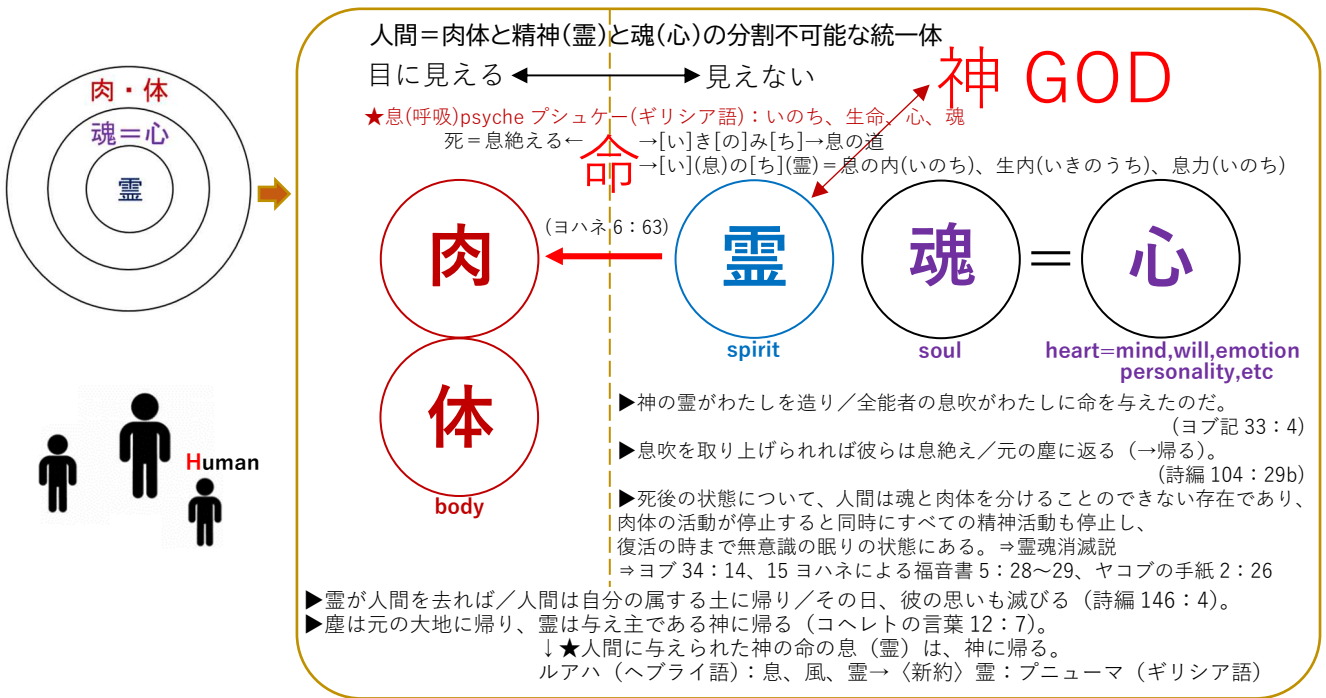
肉・体
魂＝心
霊

Human

人間＝肉体と精神(霊)と魂(心)の分割不可能な統一体
目に見える ⟷ 見えない
神 GOD
★息(呼吸)psyche プシュケー(ギリシア語)：いのち、生命、心、魂
死＝息絶える← →[い]き[の]み[ち]→息の道
命
→[い](息)の[ち](霊)＝息の内(いのち)、生内(いきのうち)、息力(いのち)

(ヨハネ 6：63)
肉
霊
魂
＝
心
spirit
soul
heart=mind,will,emotion personality,etc
体
body

▶神の霊がわたしを造り／全能者の息吹がわたしに命を与えたのだ。
(ヨブ記 33：4)
▶息吹を取り上げられれば彼らは息絶え／元の塵に返る（→帰る)。
(詩編 104：29b)
▶死後の状態について、人間は魂と肉体を分けることのできない存在であり、肉体の活動が停止すると同時にすべての精神活動も停止し、復活の時まで無意識の眠りの状態にある。⇒霊魂消滅説
⇒ヨブ 34：14、15 ヨハネによる福音書 5：28〜29、ヤコブの手紙 2：26

▶霊が人間を去れば／人間は自分の属する土に帰り／その日、彼の思いも滅びる（詩編 146：4)。
▶塵は元の大地に帰り、霊は与え主である神に帰る（コヘレトの言葉 12：7)。
↓★人間に与えられた神の命の息（霊）は、神に帰る。
ルアハ（ヘブライ語）：息、風、霊→〈新約〉霊：プニューマ（ギリシア語)